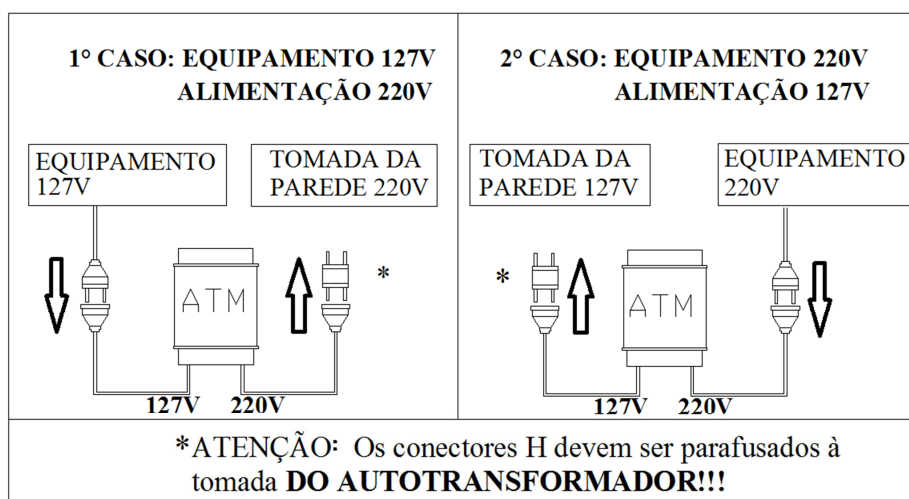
1° CASO: EQUIPAMENTO 127V
ALIMENTAÇÃO 220V

EQUIPAMENTO 127V

TOMADA DA PAREDE 220V

ATM

*

127V 220V

2° CASO: EQUIPAMENTO 220V
ALIMENTAÇÃO 127V

TOMADA DA PAREDE 127V

EQUIPAMENTO 220V

*

ATM

127V 220V

*ATENÇÃO: Os conectores H devem ser parafusados à tomada **DO AUTOTRANSFORMADOR!!!**